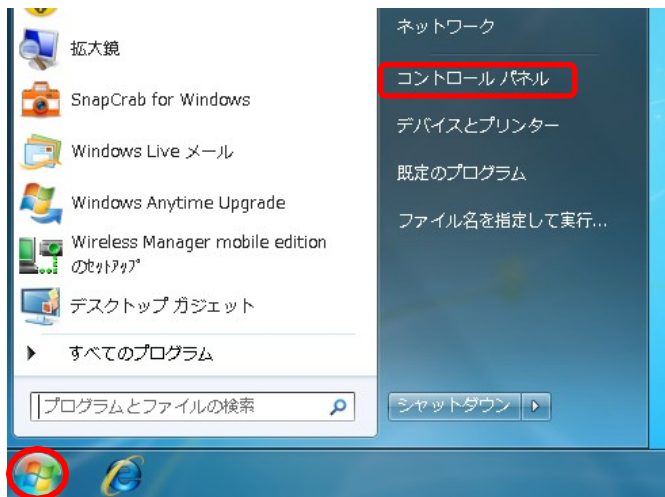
拡大鏡

SnapCrab for Windows

Windows Live メール

Windows Anytime Upgrade

Wireless Manager mobile edition のセットアップ

デスクトップ ガジェット

すべてのプログラム

プログラムとファイルの検索

ネットワーク

コントロール パネル

デバイスとプリンター

既定のプログラム

ファイル名を指定して実行...

シャットダウン